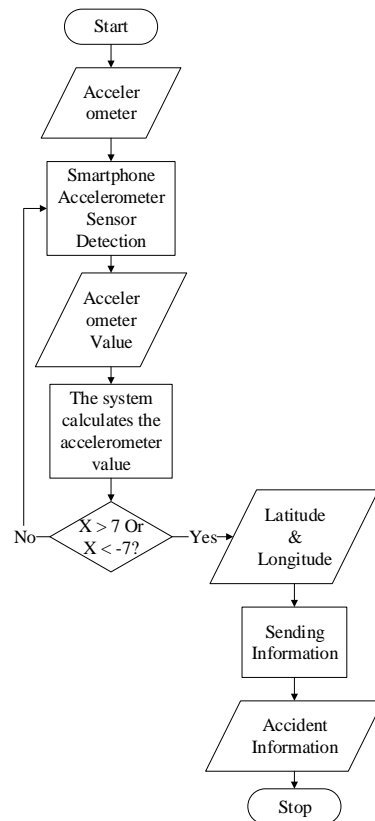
Start

Acceler ometer

Smartphone Accelerometer Sensor Detection

Acceler ometer Value

The system calculates the accelerometer value

No

X > 7 Or X < -7?

Yes

Latitude & Longitude

Sending Information

Accident Information

Stop